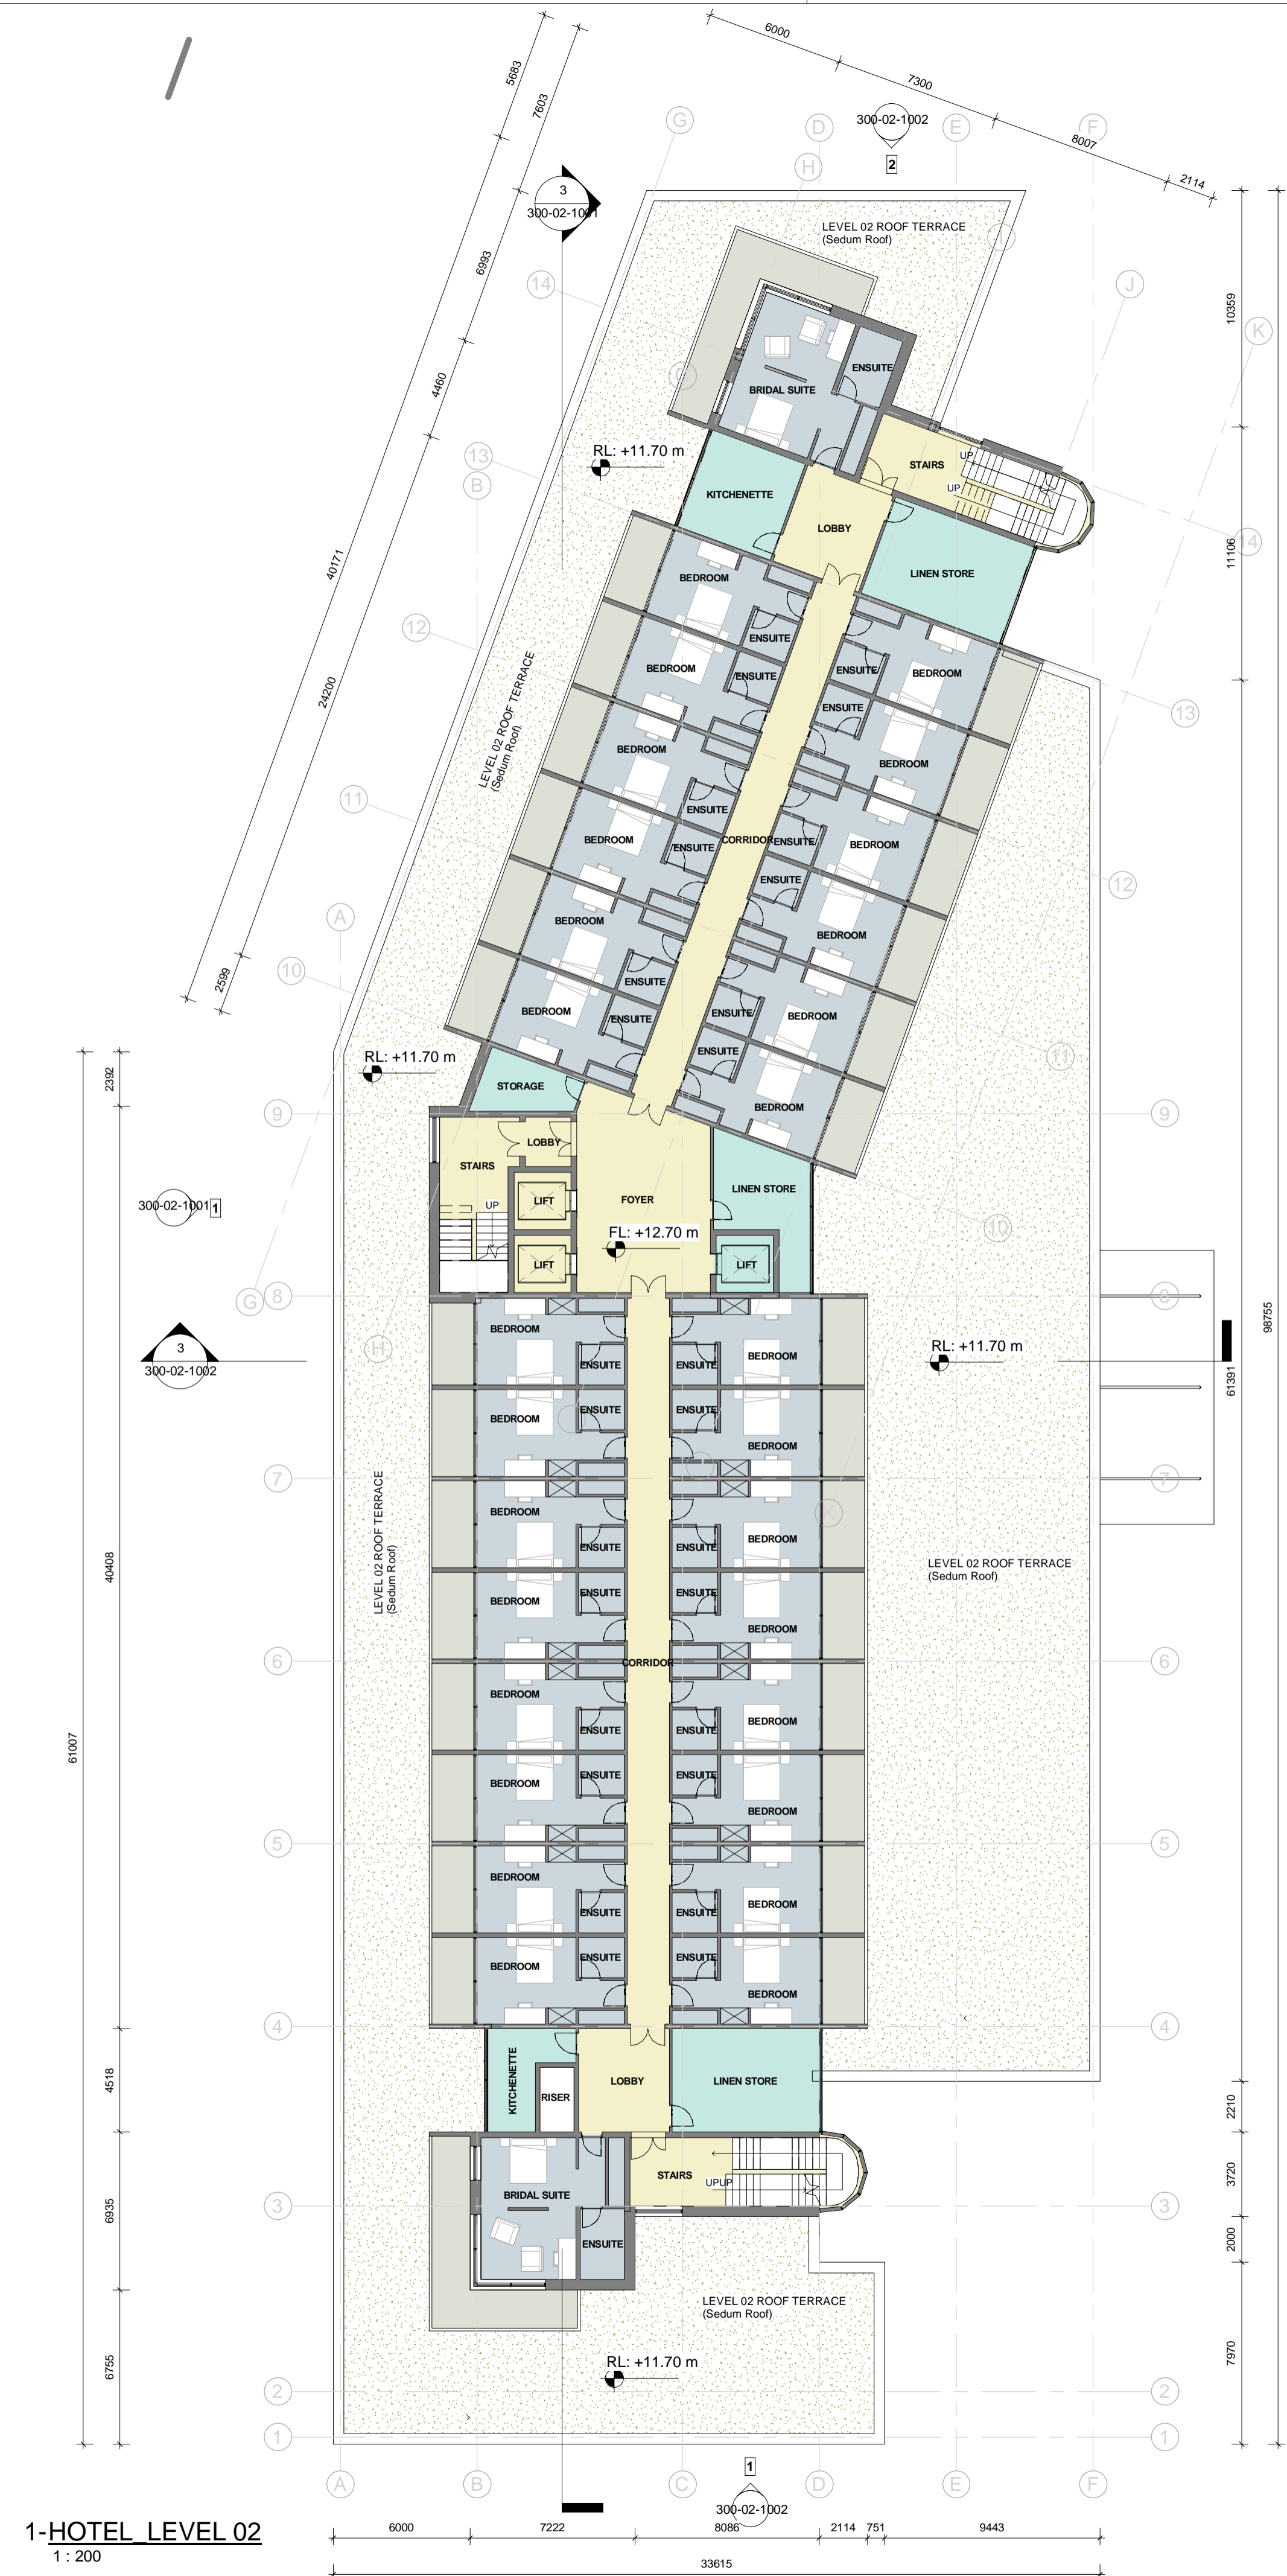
6000
7300
8007
2114
5683
7603
6993
4460
40171
24200
2599
300-02-1002
2
3
300-02-1001
LEVEL 02 ROOF TERRACE
(Sedum Roof)
G
D
H
E
F
I
J
K
14
13
12
11
10
BRIDAL SUITE
ENSUITE
STAIRS
UP
UP
RL: +11.70 m
KITCHENETTE
LOBBY
LINEN STORE
BEDROOM
ENSUITE
BEDROOM
ENSUITE
ENSUITE
BEDROOM
ENSUITE
BEDROOM
BEDROOM
ENSUITE
BEDROOM
ENSUITE
CORRIDOR
ENSUITE
BEDROOM
ENSUITE
BEDROOM
BEDROOM
ENSUITE
ENSUITE
BEDROOM
BEDROOM
ENSUITE
ENSUITE
BEDROOM
LEVEL 02 ROOF TERRACE
(Sedum Roof)
10359
11106
RL: +11.70 m
STORAGE
STAIRS
LOBBY
UP
LIFT
LIFT
FOYER
LINEN STORE
FL: +12.70 m
LIFT
2392
300-02-1001
1
3
300-02-1002
BEDROOM
ENSUITE
ENSUITE
BEDROOM
BEDROOM
ENSUITE
ENSUITE
BEDROOM
BEDROOM
ENSUITE
ENSUITE
BEDROOM
BEDROOM
ENSUITE
ENSUITE
BEDROOM
CORRIDOR
BEDROOM
ENSUITE
ENSUITE
BEDROOM
BEDROOM
ENSUITE
ENSUITE
BEDROOM
BEDROOM
ENSUITE
ENSUITE
BEDROOM
BEDROOM
ENSUITE
ENSUITE
BEDROOM
RL: +11.70 m
LEVEL 02 ROOF TERRACE
(Sedum Roof)
LEVEL 02 ROOF TERRACE
(Sedum Roof)
61391
98755
40408
61007
9
8
7
6
5
4
3
2
1
A
B
C
KITCHENETTE
RISER
LOBBY
LINEN STORE
BRIDAL SUITE
ENSUITE
STAIRS
UPUP
LEVEL 02 ROOF TERRACE
(Sedum Roof)
RL: +11.70 m
4518
6935
6755
2210
3720
2000
7970
1
300-02-1002
1-HOTEL_LEVEL 02
1 : 200
6000
7222
8086
2114
751
9443
33615